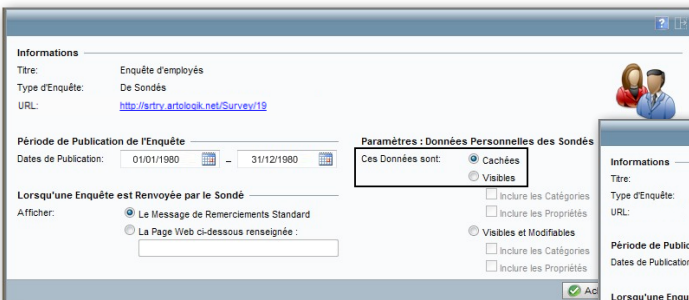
Informations

Titre: Enquête d'employés

Type d'Enquête: De Sondés

URL: http://srtry.artologik.net/Survey/19

Période de Publication de l'Enquête

Dates de Publication: 01/01/1980 – 31/12/1980

Lorsqu'une Enquête est Renvoyée par le Sondé

Afficher: Le Message de Remerciements Standard

La Page Web ci-dessous renseignée :

Paramètres : Données Personnelles des Sondés

Ces Données sont: Cachées

Visibles

Inclure les Catégories

Inclure les Propriétés

Visibles et Modifiables

Inclure les Catégories

Inclure les Propriétés

Informations

Titre:

Type d'Enquête:

URL:

Période de Public

Dates de Publication

Lorsqu'une Enqu

Ac